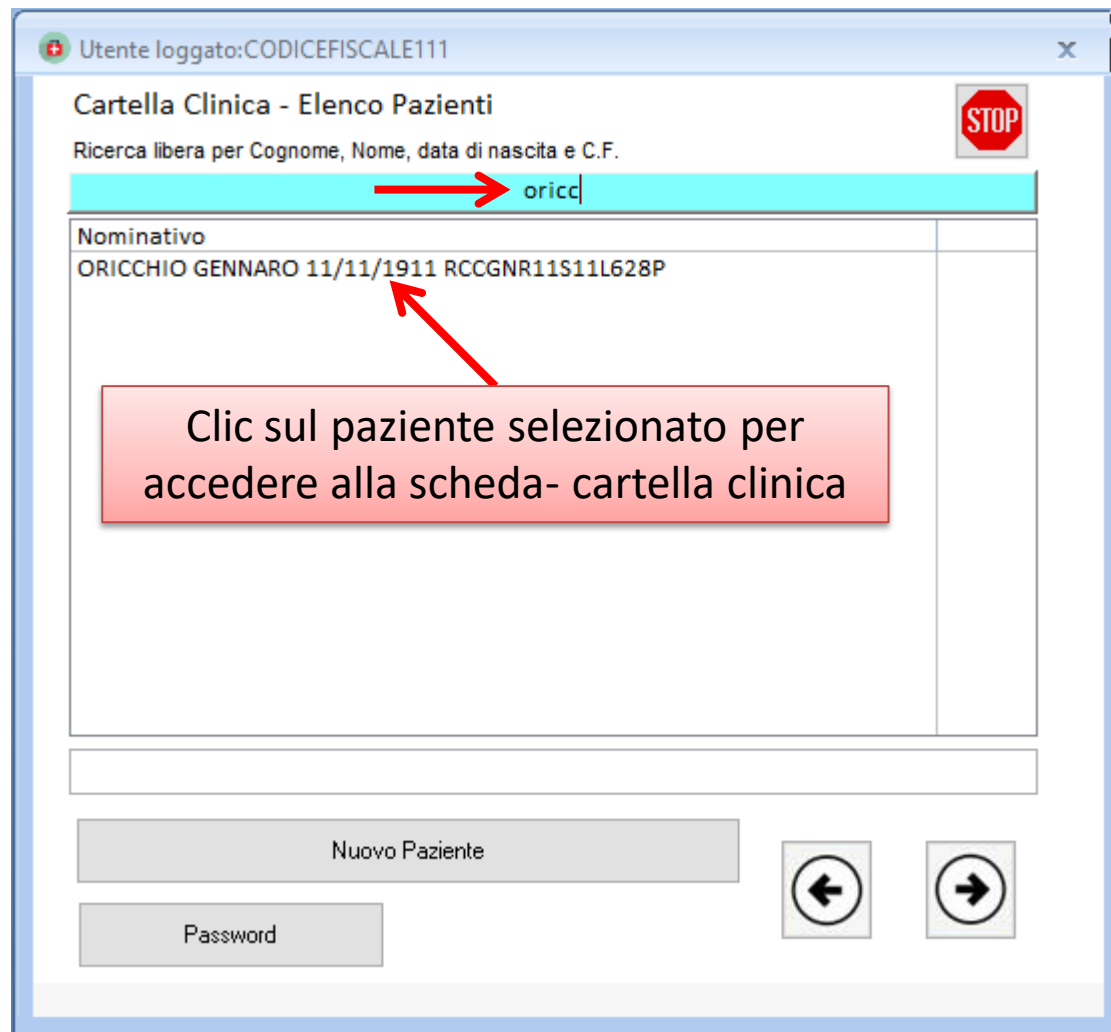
Utente loggato:CODICEFISCALE111

x

Cartella Clinica - Elenco Pazienti

STOP

Ricerca libera per Cognome, Nome, data di nascita e C.F.

oricc

Nominativo

ORICCHIO GENNARO 11/11/1911 RCCGNR11S11L628P

Clic sul paziente selezionato per accedere alla scheda- cartella clinica

Nuovo Paziente

Password